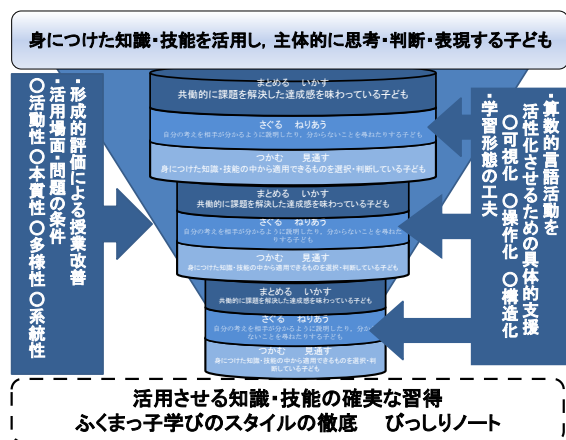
身につけた知識・技能を活用し，主体的に思考・判断・表現する子ども

・形成的評価による授業改善
・活用場面・問題の条件
○活動性 ○本質性 ○多様性 ○系統性

まとめる　いかす
共働的に課題を解決した達成感を味わっている子ども

さぐる　ねりあう
自分の考えを相手が分かるように説明したり，分からないことを尋ねたりする子ども

つかむ　見通す
身につけた知識・技能の中から適用できるものを選択・判断している子ども

まとめる　いかす
共働的に課題を解決した達成感を味わっている子ども

さぐる　ねりあう
自分の考えを相手が分かるように説明したり，分からないことを尋ねたりする子ども

つかむ　見通す
身につけた知識・技能の中から適用できるものを選択・判断している子ども

まとめる　いかす
共働的に課題を解決した達成感を味わっている子ども

さぐる　ねりあう
自分の考えを相手が分かるように説明したり，分からないことを尋ねたりする子ども

つかむ　見通す
身につけた知識・技能の中から適用できるものを選択・判断している子ども

・算数的活動を活性化させるための具体的支援
○可視化 ○操作化 ○構造化
・学習形態の工夫

活用させる知識・技能の確実な習得
ふくまっ子学びのスタイルの徹底　びっしりノート